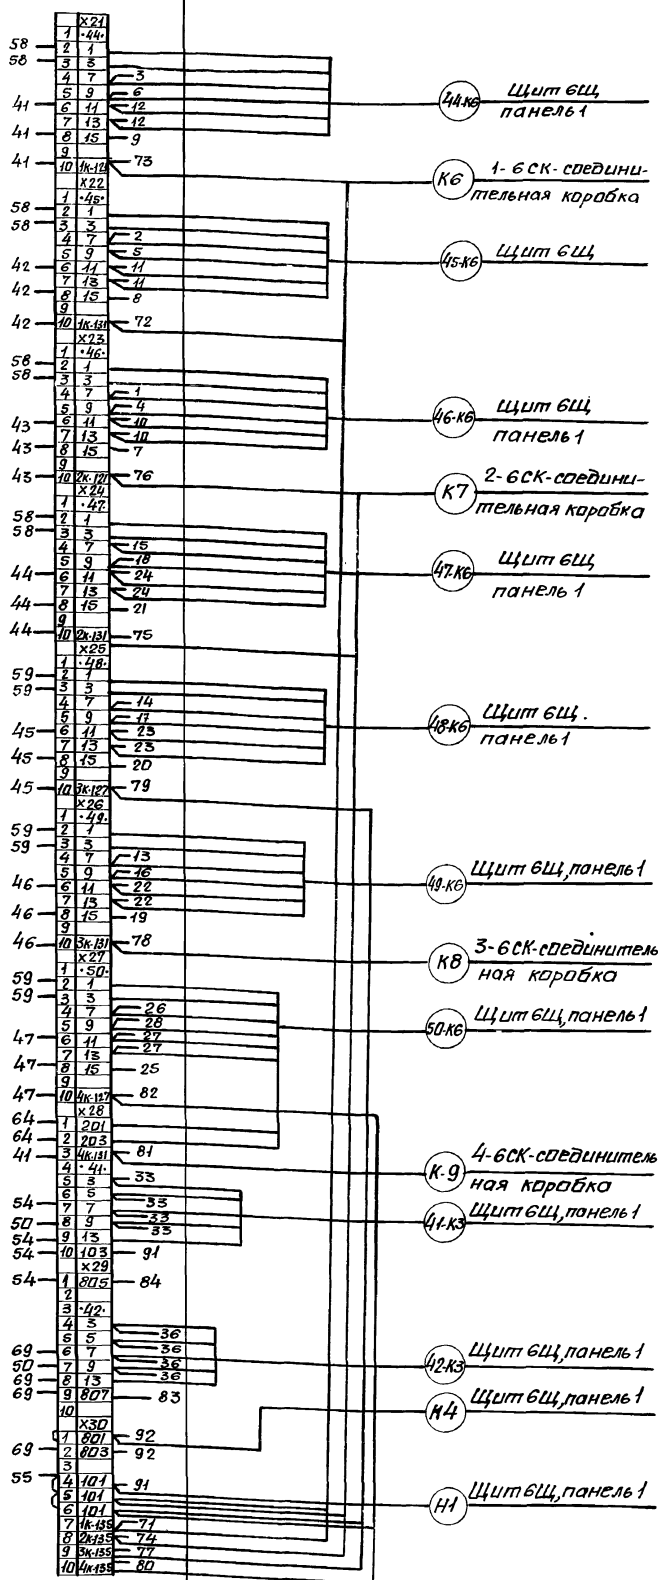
X21
·44·
58 — 1
58 — 2 1
3 3
4 7 — 3
5 9 — 6
41 — 6 11 — 12
7 13 — 12
41 — 8 15 — 9
9
41 — 10 1к-127 — 73
X22
·45·
58 — 1
58 — 2 1
3 3
4 7 — 2
5 9 — 5
42 — 6 11 — 11
7 13 — 11
42 — 8 15 — 8
9
42 — 10 1к-131 — 72
X23
·46·
58 — 1
58 — 2 1
3 3
4 7 — 1
5 9 — 4
43 — 6 11 — 10
7 13 — 10
43 — 8 15 — 7
9
43 — 10 2к-127 — 76
X24
·47·
58 — 1
58 — 2 1
3 3
4 7 — 15
5 9 — 18
44 — 6 11 — 24
7 13 — 24
44 — 8 15 — 21
9
44 — 10 2к-131 — 75
X25
·48·
59 — 1
59 — 2 1
3 3
4 7 — 14
5 9 — 17
45 — 6 11 — 23
7 13 — 23
45 — 8 15 — 20
9
45 — 10 3к-127 — 79
X26
·49·
59 — 1
59 — 2 1
3 3
4 7 — 13
5 9 — 16
46 — 6 11 — 22
7 13 — 22
46 — 8 15 — 19
9
46 — 10 3к-131 — 78
X27
·50·
59 — 1
59 — 2 1
3 3
4 7 — 26
5 9 — 28
47 — 6 11 — 27
7 13 — 27
47 — 8 15 — 25
9
47 — 10 4к-127 — 82
X28
64 — 1 201
64 — 2 203
41 — 3 4к-131 — 81
4 ·41·
5 3 — 33
6 5
54 — 7 7 — 33
50 — 8 9 — 33
54 — 9 13 — 33
54 — 10 103 — 91
X29
54 — 1 805 — 84
2
3 ·42·
4 3 — 36
5 5 — 36
69 — 6 7 — 36
50 — 7 9 — 36
69 — 8 13 — 36
69 — 9 807 — 83
10
X30
1 801 — 92
69 — 2 803 — 92
3
55 — 4 101 — 91
5 101
6 101
7 1к-135 — 71
8 2к-135 — 74
9 3к-135 — 77
10 4к-135 — 80

44-к6 Щит 6Щ, панель 1
К6 1-6СК-соединительная коробка
45-к6 Щит 6Щ,
46-к6 Щит 6Щ панель 1
К7 2-6СК-соединительная коробка
47-к6 Щит 6Щ панель 1
48-к6 Щит 6Щ. панель 1
49-к6 Щит 6Щ, панель 1
К8 3-6СК-соединительная коробка
50-к6 Щит 6Щ, панель 1
К-9 4-6СК-соединительная коробка
41-к3 Щит 6Щ, панель 1
42-к3 Щит 6Щ, панель 1
Н4 Щит 6Щ, панель 1
Н1 Щит 6Щ, панель 1